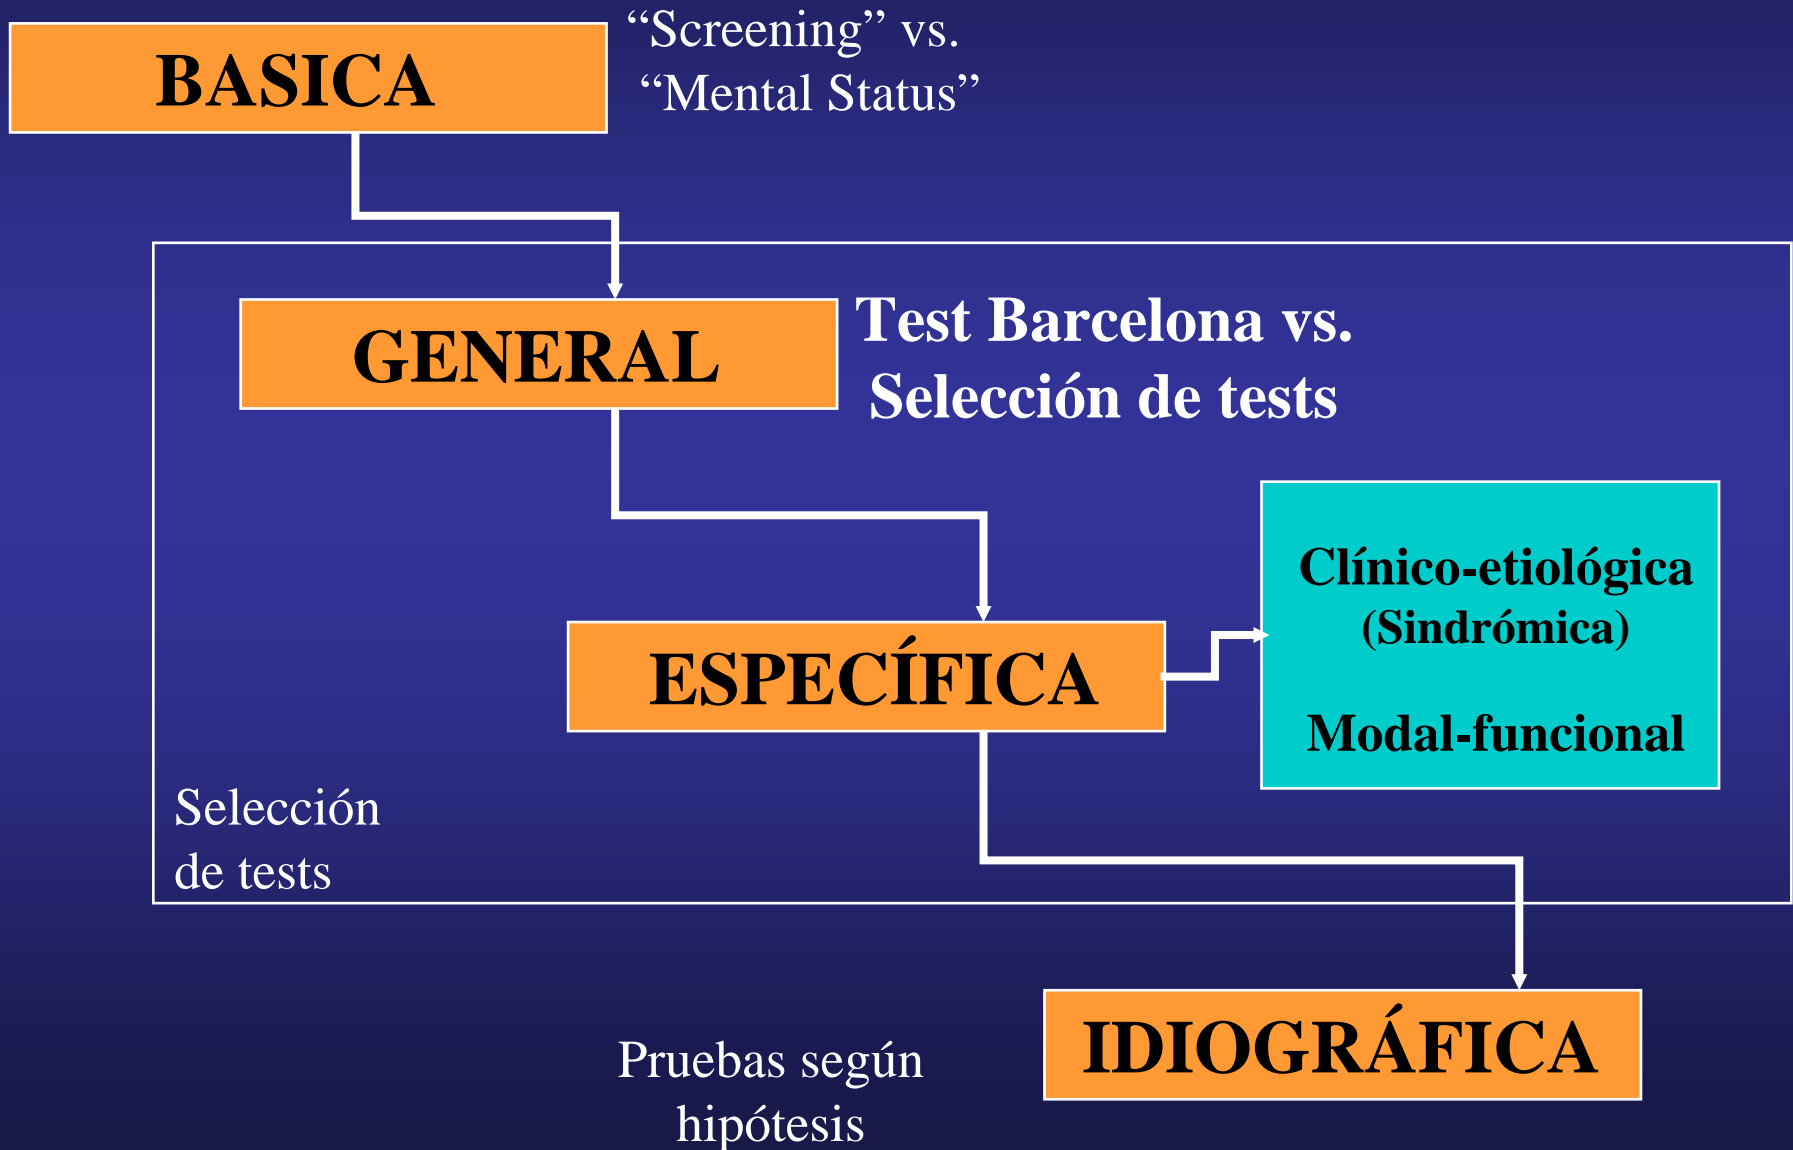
BASICA

“Screening” vs.
“Mental Status”

GENERAL

Test Barcelona vs.
Selección de tests

ESPECÍFICA

Clínico-etiológica
(Sindrómica)

Modal-funcional

Selección
de tests

IDIOGRÁFICA

Pruebas según
hipótesis